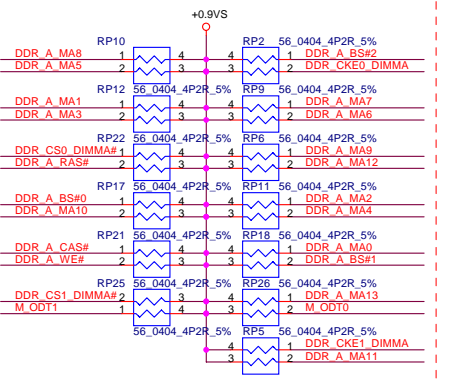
+0.9VS

RP10
DDR_A_MA8 1 4
DDR_A_MA5 2 3

RP2 56_0404_4P2R_5%
4 1 DDR_A_BS#2
3 2 DDR_CKE0_DIMMA

RP12 56_0404_4P2R_5%
DDR_A_MA1 1 4
DDR_A_MA3 2 3

RP9 56_0404_4P2R_5%
4 1 DDR_A_MA7
3 2 DDR_A_MA6

RP22 56_0404_4P2R_5%
DDR_CS0_DIMMA# 1 4
DDR_A_RAS# 2 3

RP6 56_0404_4P2R_5%
4 1 DDR_A_MA9
3 2 DDR_A_MA12

RP17 56_0404_4P2R_5%
DDR_A_BS#0 1 4
DDR_A_MA10 2 3

RP11 56_0404_4P2R_5%
4 1 DDR_A_MA2
3 2 DDR_A_MA4

RP21 56_0404_4P2R_5%
DDR_A_CAS# 1 4
DDR_A_WE# 2 3

RP18 56_0404_4P2R_5%
4 1 DDR_A_MA0
3 2 DDR_A_BS#1

RP25 56_0404_4P2R_5%
DDR_CS1_DIMMA# 2 3
M_ODT1 1 4
56_0404_4P2R_5%

RP26 56_0404_4P2R_5%
3 2 DDR_A_MA13
4 1 M_ODT0

RP5 56_0404_4P2R_5%
4 1 DDR_CKE1_DIMMA
3 2 DDR_A_MA11